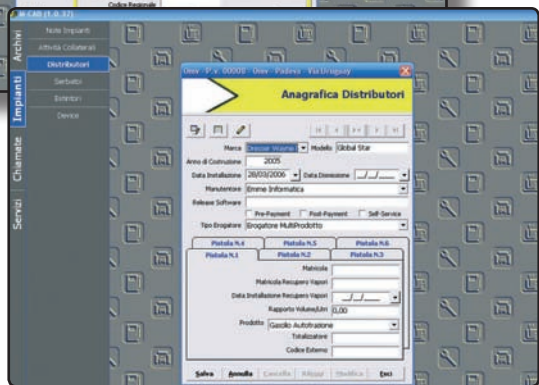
Codice Regionale
M CAD (1.0.37)
Archivi
Note Impianti
Attività Collaterali
Distributori
Serbatoi
Estintori
Device
Impianti
Chiamate
Servizi
Omv - P.V. 00008 - Omv - Padova - Via Uruguay
Anagrafica Distributori
Marca Dresser Wayne Modello Global Star
Anno di Costruzione 2005
Data Installazione 28/03/2006 Data Dismissione __/__/____
Manutentore Emme Informatica
Release Software
Pre-Payment Post-Payment Self-Service
Tipo Erogatore Erogatore MultiProdotto
Pistola N.4 Pistola N.5 Pistola N.6
Pistola N.1 Pistola N.2 Pistola N.3
Matricola
Matricola Recupero Vapori
Data Installazione Recupero Vapori __/__/____
Rapporto Volume/Litri 0,00
Prodotto Gasolio Autotrazione
Totalizzatore
Codice Esterno
Salva Annulla Cancella Ritorna Modifica Esci